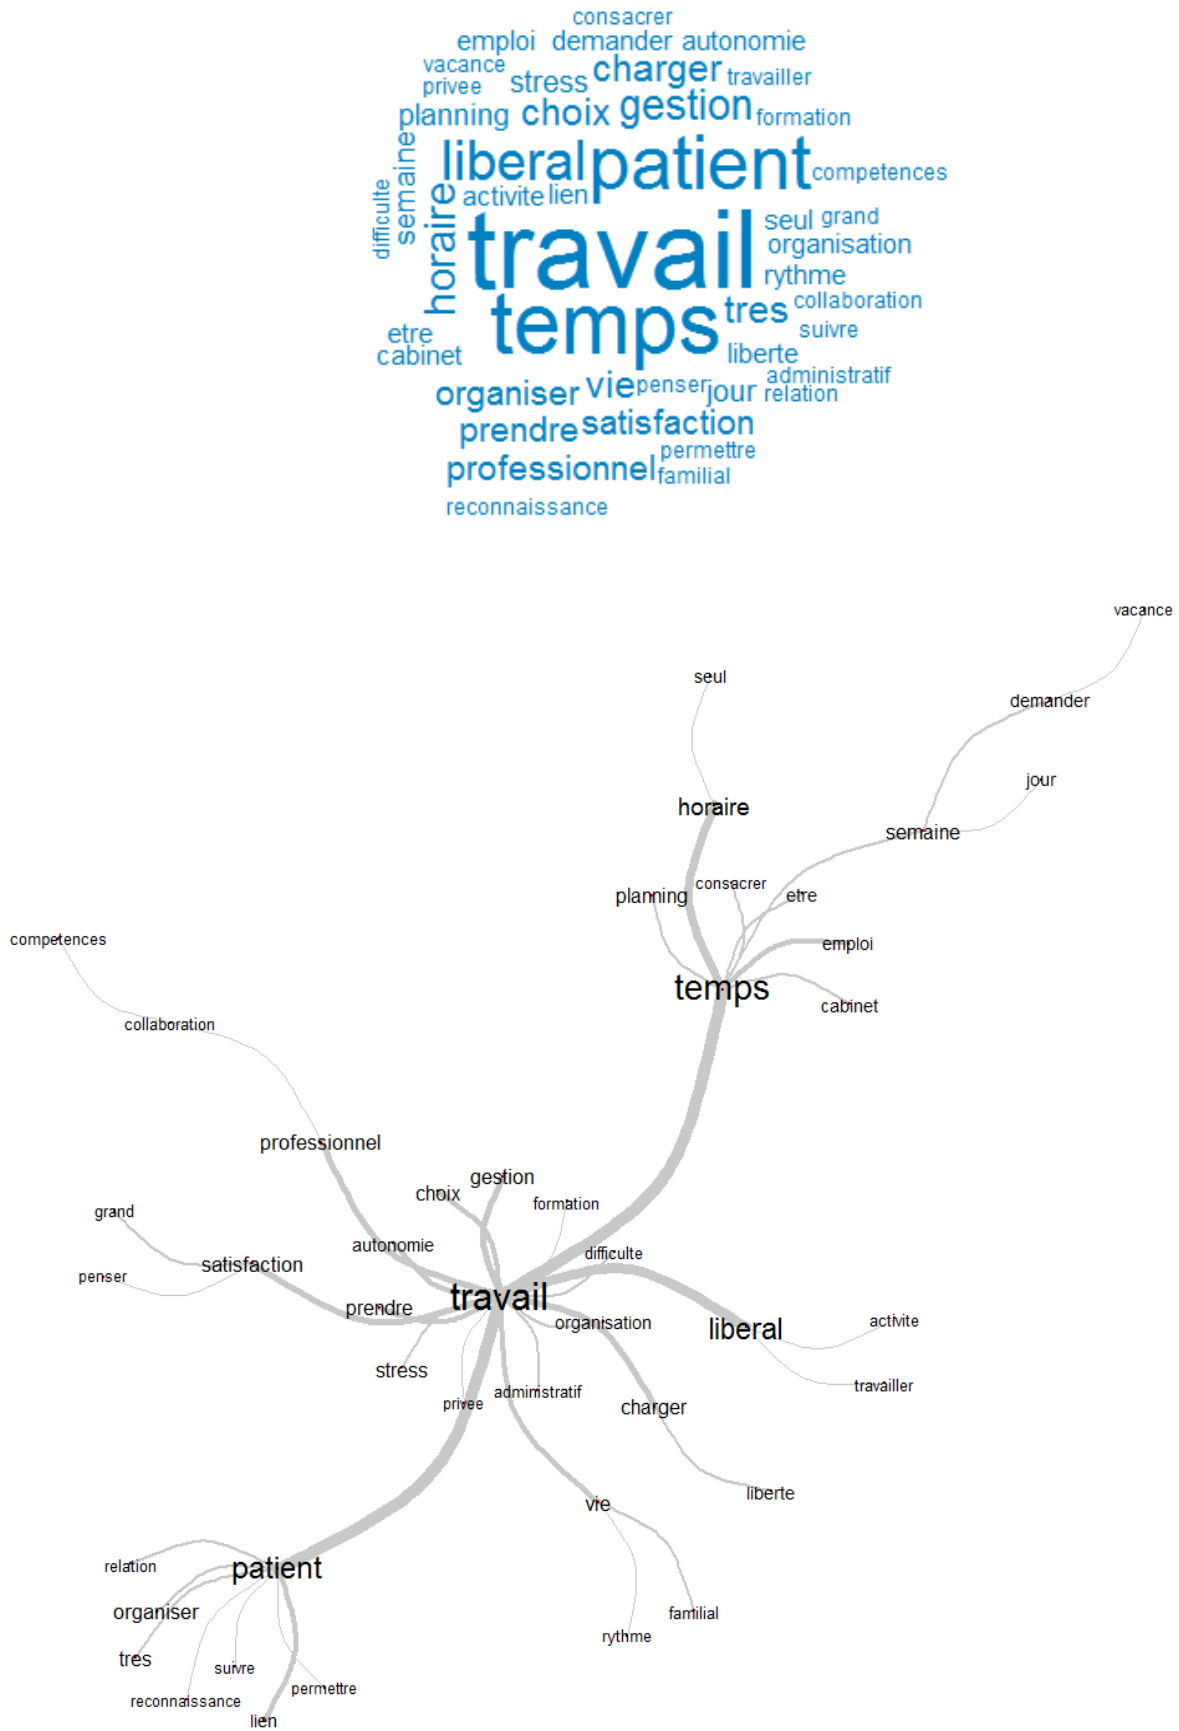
consacrer
emploi demander autonomie
vacance
privee
stress charger travailler
planning choix gestion formation
semaine
difficulte
horaire
liberal patient competences
activite lien
travail
seul grand
organisation
rythme
temps
tres collaboration
suivre
etre
cabinet
liberte
organiser vie penser jour administratif relation
prendre satisfaction
permettre
professionnel familial
reconnaissance

vacance
seul
demander
jour
horaire
semaine
planning consacrer etre
emploi
temps
cabinet
competences
collaboration
professionnel
choix gestion
formation
grand
autonomie difficulte
satisfaction
penser
prendre travail
organisation liberal activite
stress
travailler
privee administratif
charger
liberte
vie
relation
patient
organiser
familial
tres
rythme
suivre
reconnaissance permettre
lien